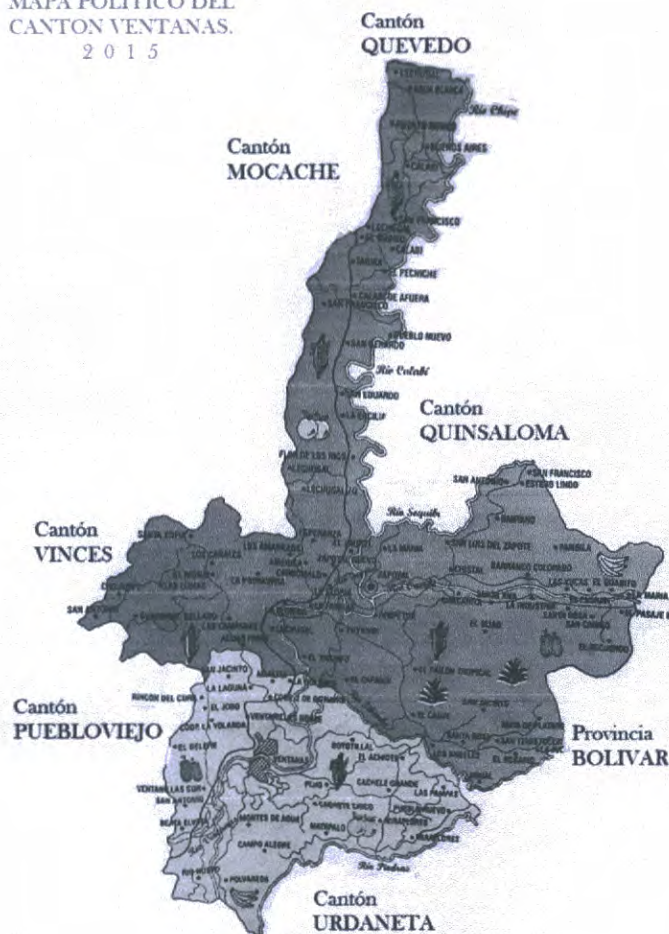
MAPA POLITICO DEL CANTON VENTANAS. 2 0 1 5

Cantón QUEVEDO

Cantón MOCACHE

Cantón QUINSALOMA

Cantón VINCES

Cantón PUEBLOVIEJO

Provincia BOLIVAR

Cantón URDANETA

Rio Chipe

BUENOS AIRES

SAN FRANCISCO

PECHICHE

PUEBLO NUEVO

Rio Calabi

SAN EDUARDO

Rio Sequilla

SAN ANTONIO

SAN FRANCISCO

ESTERO LINDO

SAN LUIS DEL ZAPOTE

BARRANCO COLORADO

EL SEIBO

EL CAIRO

SAN JACINTO

LA LAGUNA

VENTANAS

LAS NAVES

CAMPO ALEGRE

MONTES DE AGUA

Rio Pedras

POLVAREDA